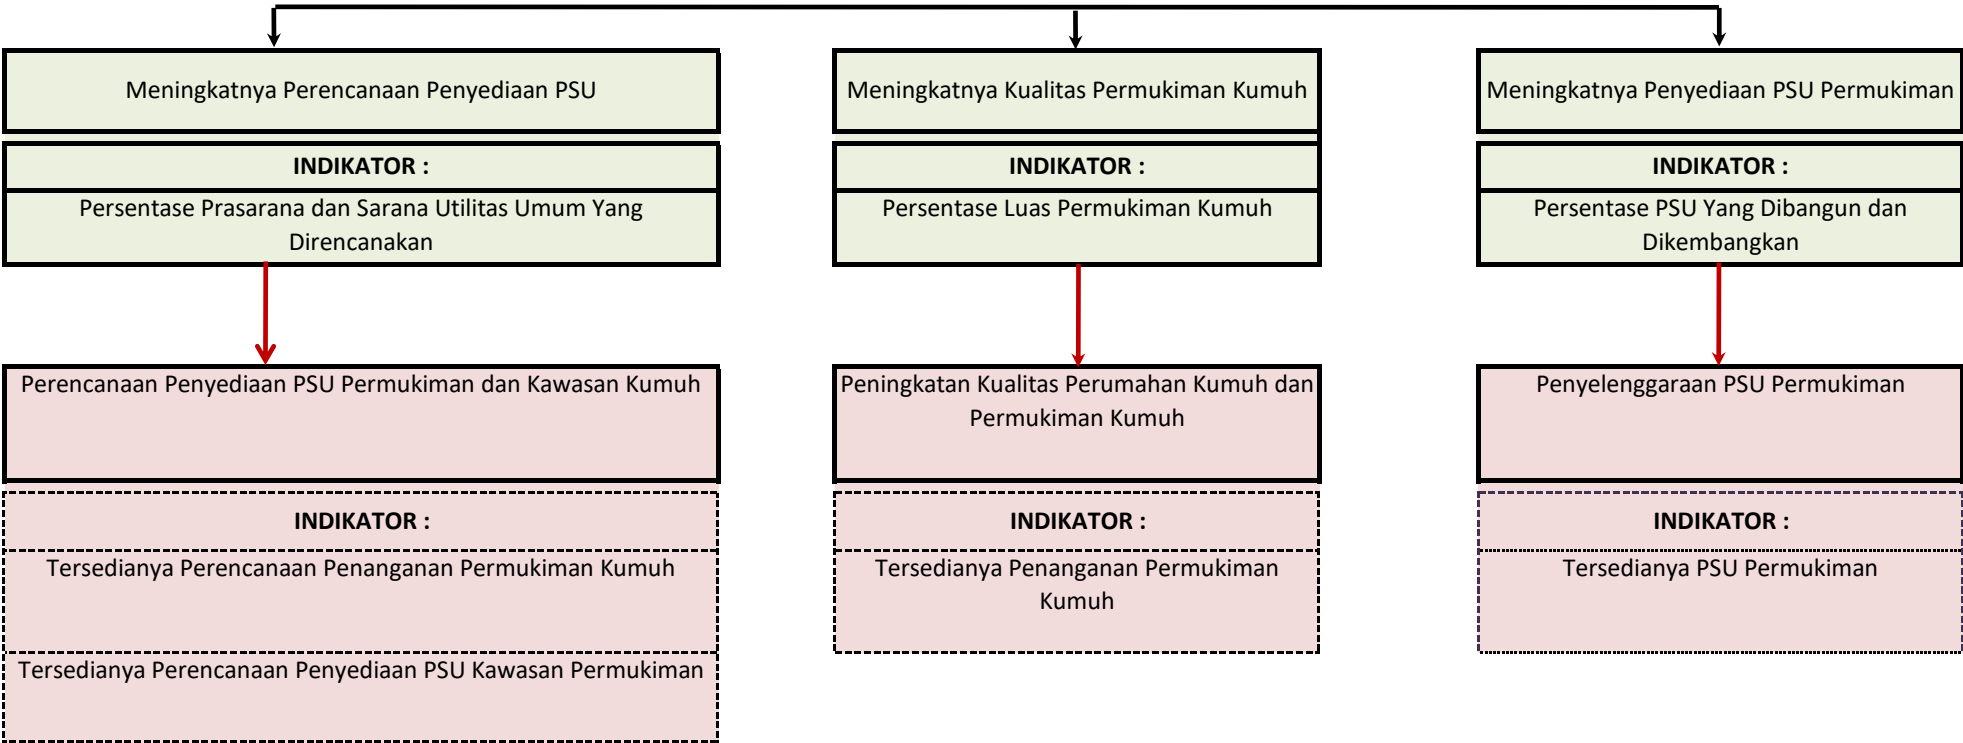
Meningkatnya Perencanaan Penyediaan PSU

INDIKATOR :

Persentase Prasarana dan Sarana Utilitas Umum Yang Direncanakan

Perencanaan Penyediaan PSU Permukiman dan Kawasan Kumuh

INDIKATOR :

Tersedianya Perencanaan Penanganan Permukiman Kumuh

Tersedianya Perencanaan Penyediaan PSU Kawasan Permukiman

Meningkatnya Kualitas Permukiman Kumuh

INDIKATOR :

Persentase Luas Permukiman Kumuh

Peningkatan Kualitas Perumahan Kumuh dan Permukiman Kumuh

INDIKATOR :

Tersedianya Penanganan Permukiman Kumuh

Meningkatnya Penyediaan PSU Permukiman

INDIKATOR :

Persentase PSU Yang Dibangun dan Dikembangkan

Penyelenggaraan PSU Permukiman

INDIKATOR :

Tersedianya PSU Permukiman